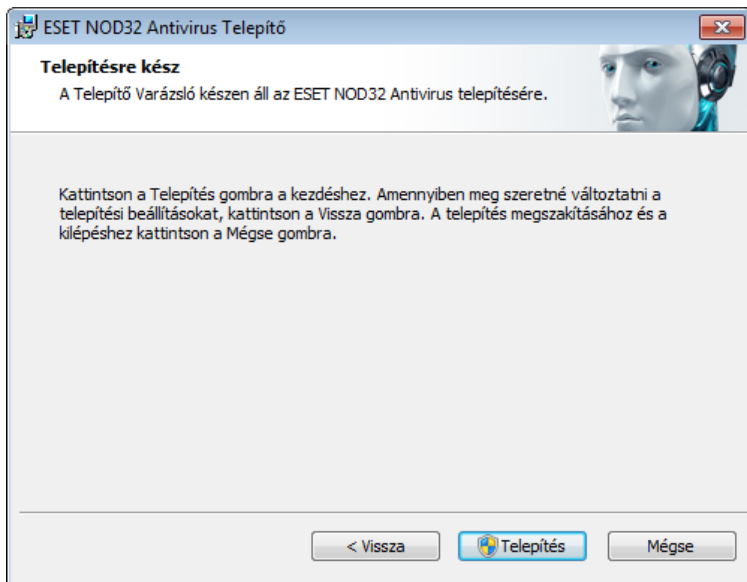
ESET NOD32 Antivirus Telepítő

Telepítésre kész
A Telepítő Varázsló készen áll az ESET NOD32 Antivirus telepítésére.

Kattintson a Telepítés gombra a kezdéshez. Amennyiben meg szeretné változtatni a telepítési beállításokat, kattintson a Vissza gombra. A telepítés megszakításához és a kilépéshez kattintson a Mégse gombra.

< Vissza
Telepítés
Mégse